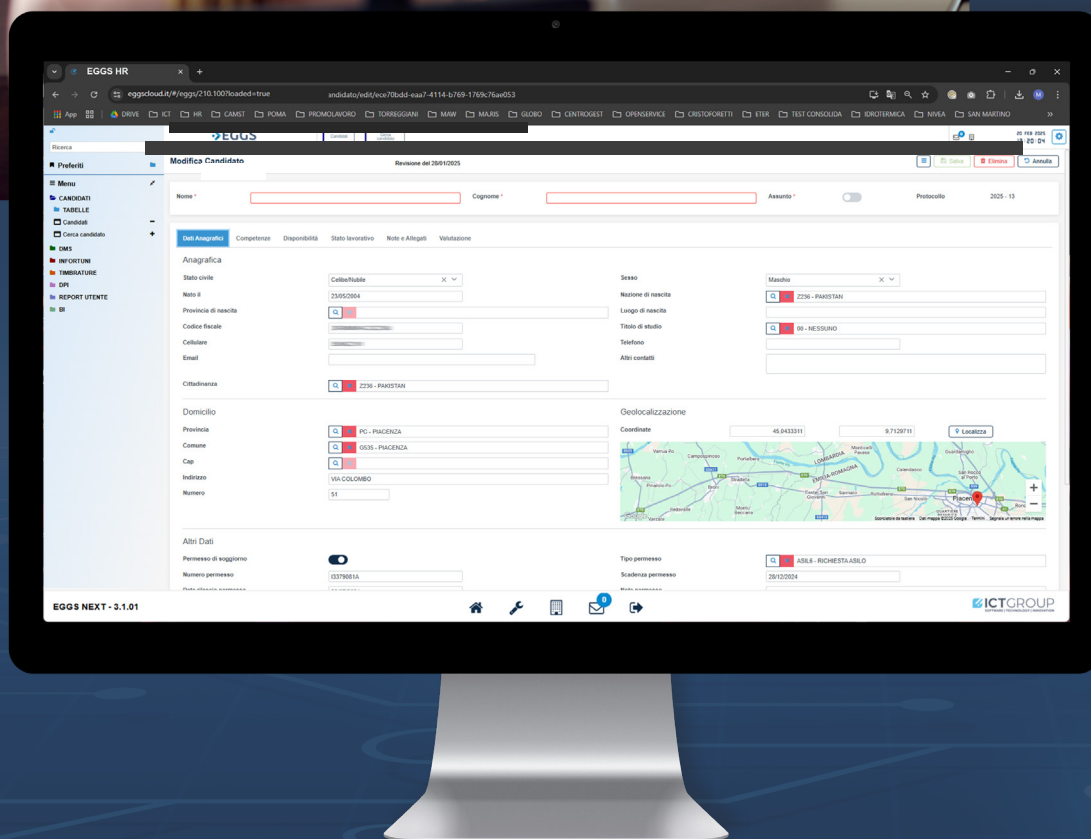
EGGS HR

eggscloud.it/#/eggs/210.100?loaded=true andidato/edit/ece70bdd-eaa7-4114-b769-1769c76ae053

App DRIVE ICT HR CAMST POMA PROMOLAVORO TORREGGIANI MAW MAJRIS GLOBO CENTROGEST OPENSERVICE CRISTOFORETTI ETER TEST CONSOLIDA IDROTERMICA NIVEA SAN MARTINO

EGGS

Ricerca

Preferiti

Menu
CANDIDATI
TABELLE
Candidati
Cerca candidato
DMS
INFORTUNI
TIMBRATURE
DPI
REPORT UTENTE
BI

Modifica Candidato
Revisione del 28/01/2025
Salva Elimina Annulla

Nome *
Cognome *
Assunto *
Protocollo 2025 - 13

Dati Anagrafici Competenze Disponibilità Stato lavorativo Note e Allegati Valutazione

Anagrafica
Stato civile Celibe/Nubile
Sesso Maschio
Nato il 23/05/2004
Nazione di nascita Z236 - PAKISTAN
Provincia di nascita
Luogo di nascita
Codice fiscale
Titolo di studio 00 - NESSUNO
Cellulare
Telefono
Email
Altri contatti
Cittadinanza Z236 - PAKISTAN

Domicilio
Provincia PC - PIACENZA
Comune G535 - PIACENZA
Cap
Indirizzo VIA COLOMBO
Numero 51

Geolocalizzazione
Coordinate 45.0433311 9.7129711 Localizza

Altri Dati
Permesso di soggiorno
Tipo permesso ASIL6 - RICHIESTA ASILO
Numero permesso I3379081A
Scadenza permesso 28/12/2024

EGGS NEXT - 3.1.01

0

ICTGROUP